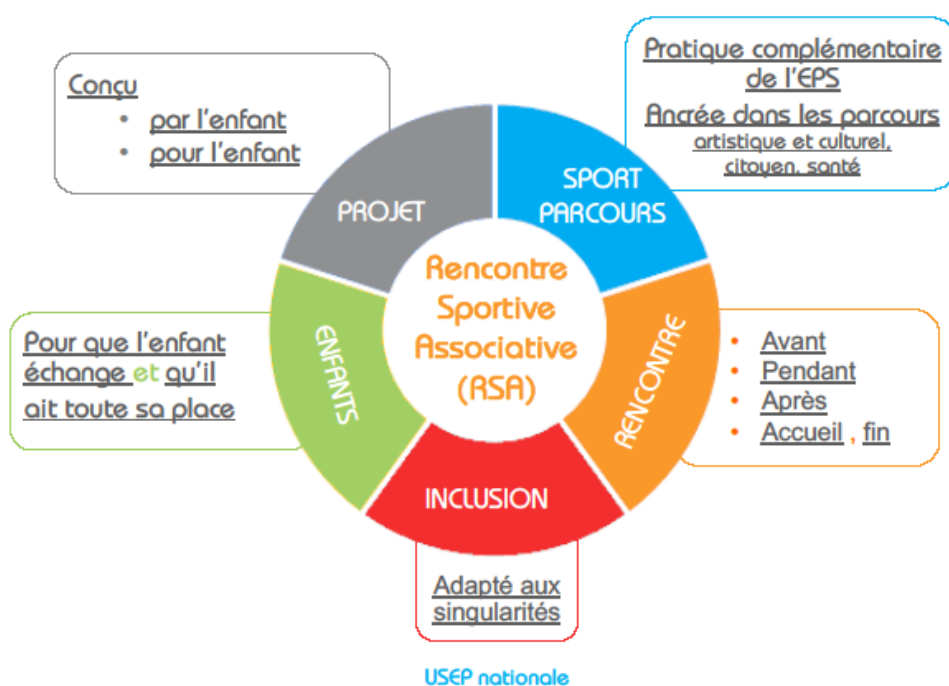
Conçu

- par l'enfant
- pour l'enfant

Pratique complémentaire de l'EPS

Ancrée dans les parcours artistique et culturel, citoyen, santé

PROJET

SPORT PARCOURS

Rencontre Sportive Associative (RSA)

ENFANTS

RENCONTRE

INCLUSION

Pour que l'enfant échange et qu'il ait toute sa place

- Avant
- Pendant
- Après
- Accueil , fin

Adapté aux singularités

USEP nationale